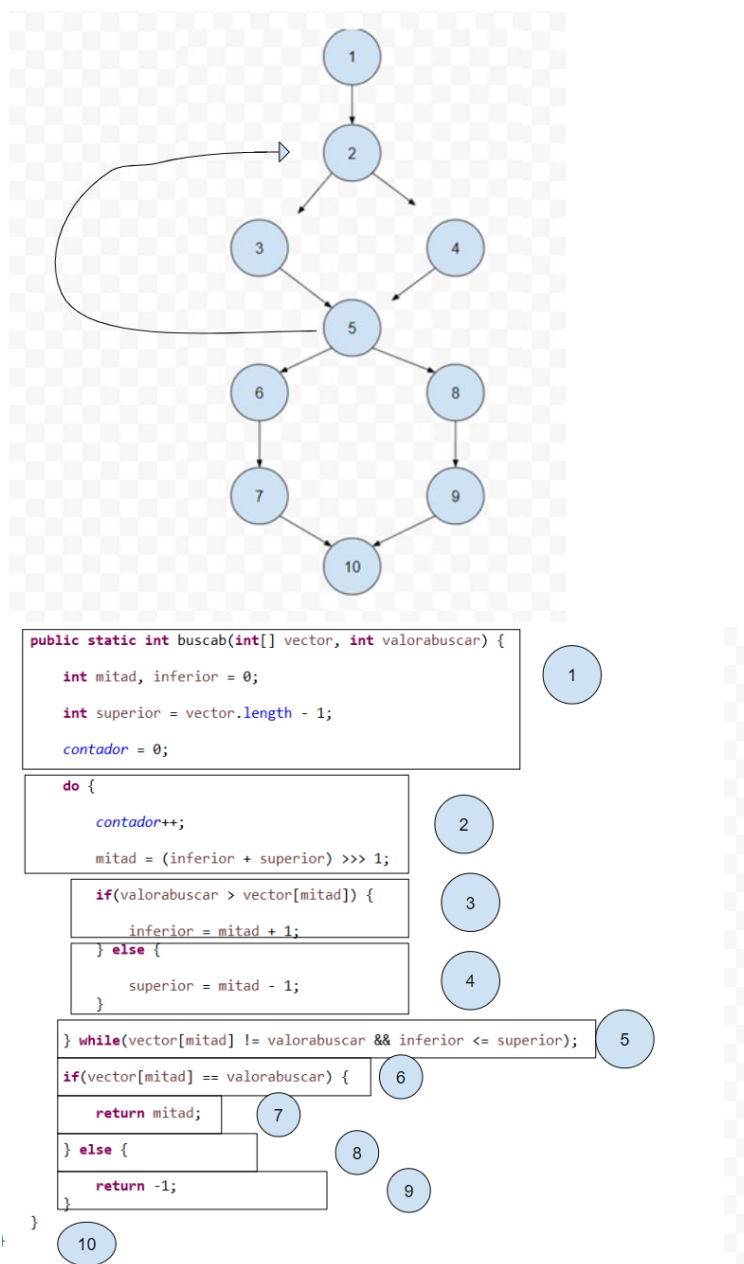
1
2
3
4
5
6
8
7
9
10

public static int buscab(int[] vector, int valorabuscar) {

int mitad, inferior = 0;

int superior = vector.length - 1;

contador = 0;

1

do {

contador++;

mitad = (inferior + superior) >>> 1;

2

if(valorabuscar > vector[mitad]) {

inferior = mitad + 1;

3

} else {

superior = mitad - 1;

}

4

} while(vector[mitad] != valorabuscar && inferior <= superior);

5

if(vector[mitad] == valorabuscar) {

6

return mitad;

7

} else {

8

return -1;

9

}

}

10